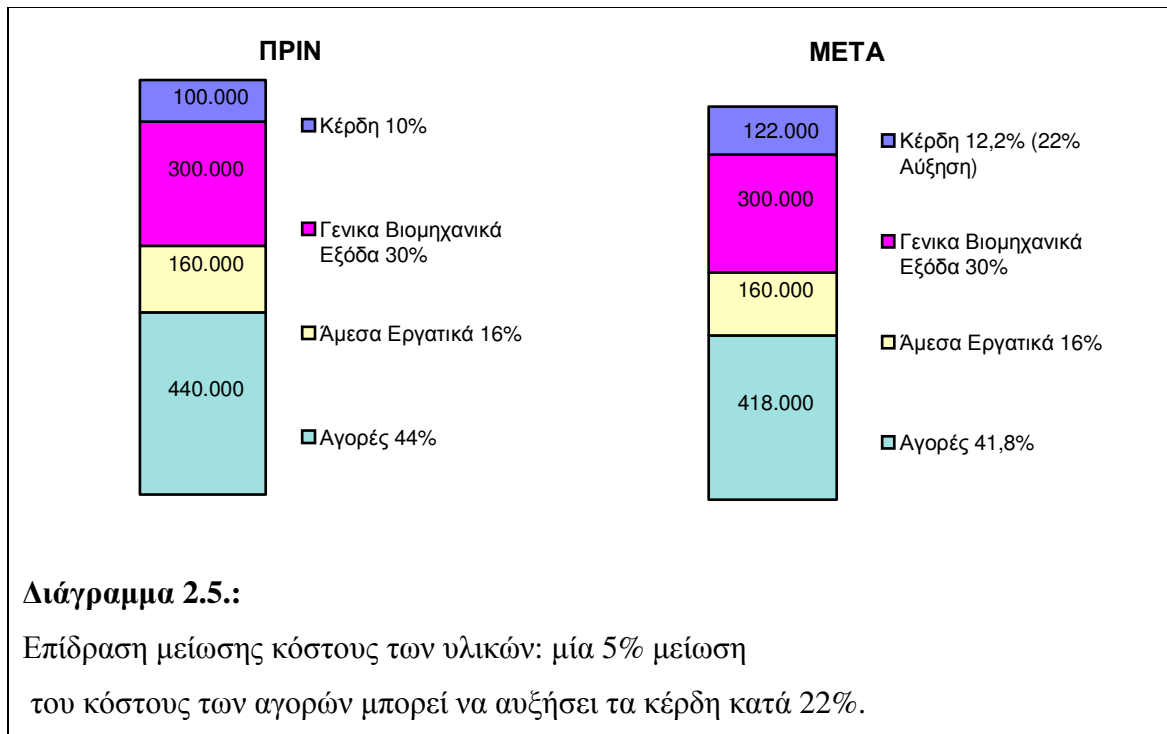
ΠΡΙΝ

100.000
300.000
160.000
440.000

Κέρδη 10%
Γενικα Βιομηχανικά Εξόδα 30%
Άμεσα Εργατικά 16%
Αγορές 44%

ΜΕΤΑ

122.000
300.000
160.000
418.000

Κέρδη 12,2% (22% Αύξηση)
Γενικα Βιομηχανικά Εξόδα 30%
Άμεσα Εργατικά 16%
Αγορές 41,8%

**Διάγραμμα 2.5.:**

Επίδραση μείωσης κόστους των υλικών: μία 5% μείωση του κόστους των αγορών μπορεί να αυξήσει τα κέρδη κατά 22%.